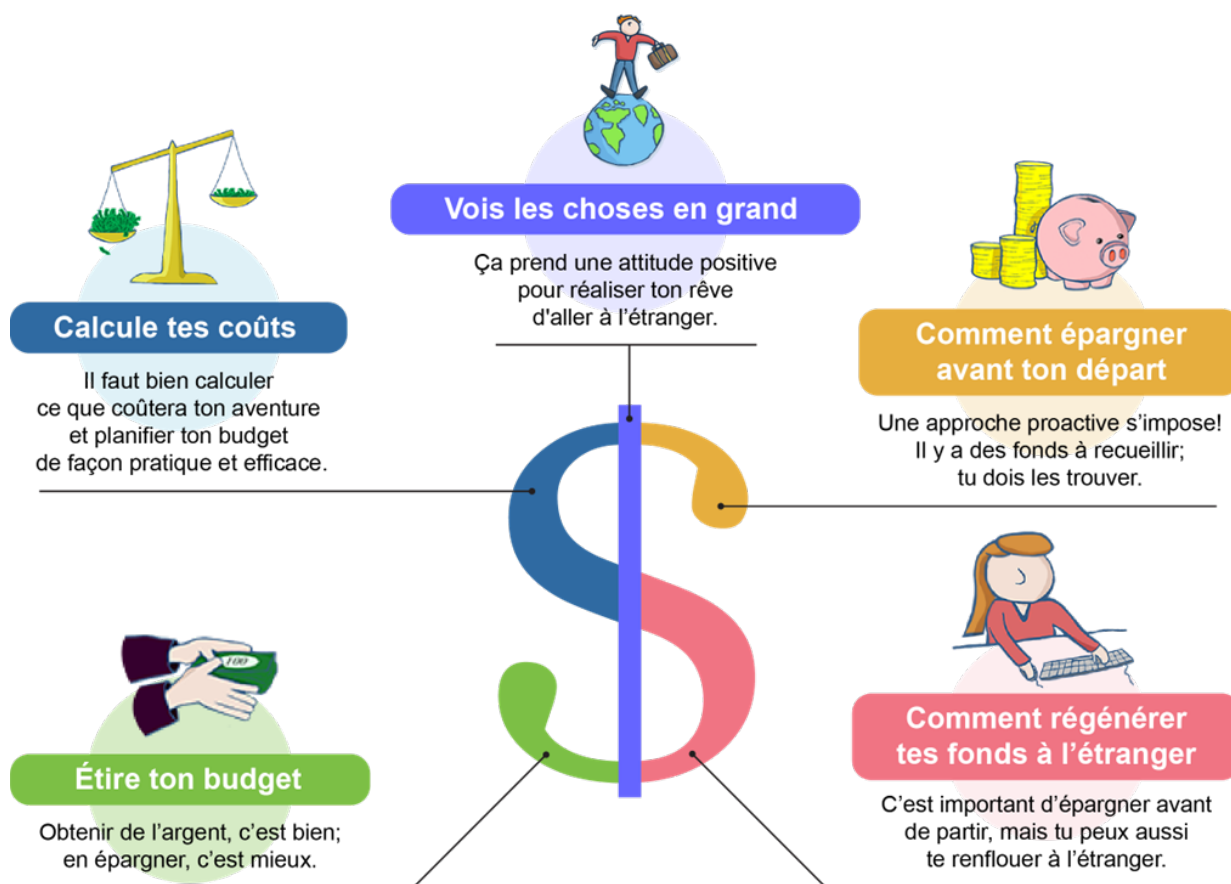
Vois les choses en grand

Ça prend une attitude positive pour réaliser ton rêve d'aller à l'étranger.

Calcule tes coûts

Il faut bien calculer ce que coûtera ton aventure et planifier ton budget de façon pratique et efficace.

Comment épargner avant ton départ

Une approche proactive s'impose! Il y a des fonds à recueillir; tu dois les trouver.

100

Étire ton budget

Obtenir de l'argent, c'est bien; en épargner, c'est mieux.

Comment régénérer tes fonds à l'étranger

C'est important d'épargner avant de partir, mais tu peux aussi te renflouer à l'étranger.